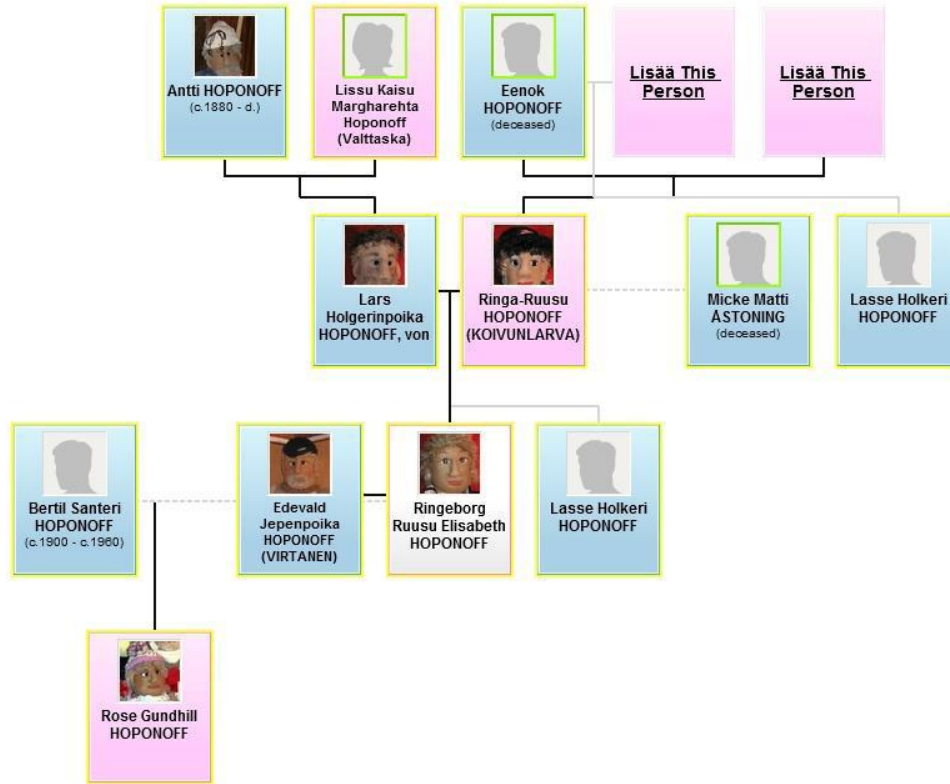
Antti HOPONOFF
(c.1880 - d.)

Lissu Kaisu Margharehta Hoponoff (Valttaska)

Eenok HOPONOFF
(deceased)

Lisää This Person

Lisää This Person

Lars Holgerinpoika HOPONOFF, von

Ringa-Ruusu HOPONOFF (KOIVUNLARVA)

Micke Matti ÅSTONING
(deceased)

Lasse Holkeri HOPONOFF

Bertil Santeri HOPONOFF
(c.1900 - c.1960)

Edevald Jepenpoika HOPONOFF (VIRTANEN)

Ringeborg Ruusu Elisabeth HOPONOFF

Lasse Holkeri HOPONOFF

Rose Gundhill HOPONOFF